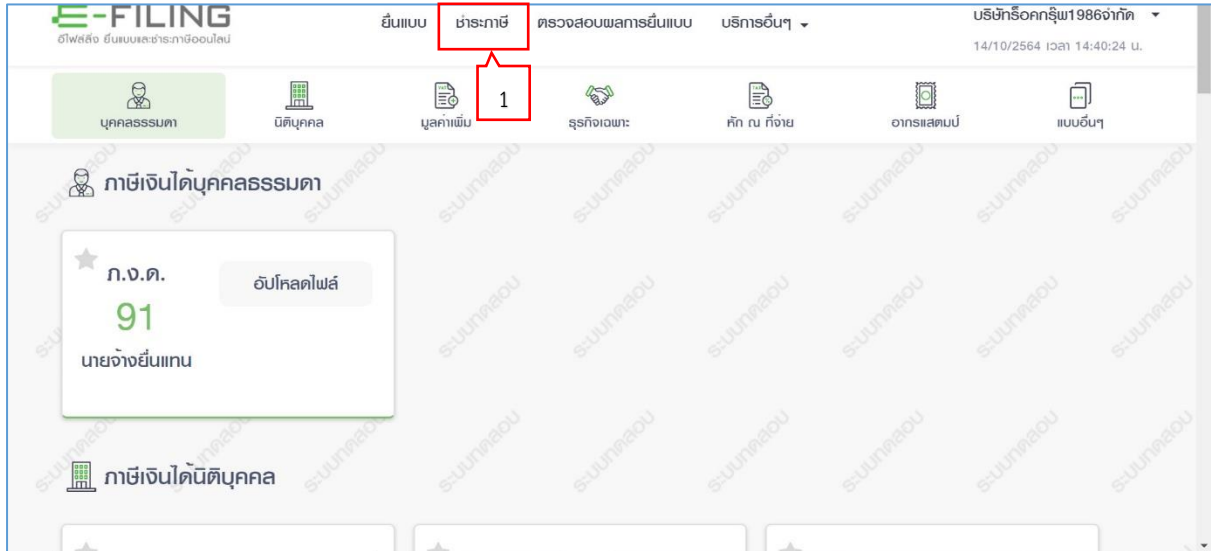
E-FILING
อีไฟล์ลิ่ง ยื่นแบบและชำระภาษีออนไลน์

ยื่นแบบ ชำระภาษี ตรวจสอบผลการยื่นแบบ บริการอื่นๆ

บริษัทร็อคกรุ๊พ1986จำกัด
14/10/2564 เวลา 14:40:24 น.

1

บุคคลธรรมดา นิติบุคคล มูลค่าเพิ่ม ธุรกิจเฉพาะ หัก ณ ที่จ่าย อากรแสตมป์ แบบอื่นๆ

ภาษีเงินได้บุคคลธรรมดา

ภ.ง.ด.
91
นายจ้างยื่นแทน

อัปโหลดไฟล์

ภาษีเงินได้นิติบุคคล

ระบบทดสอบ